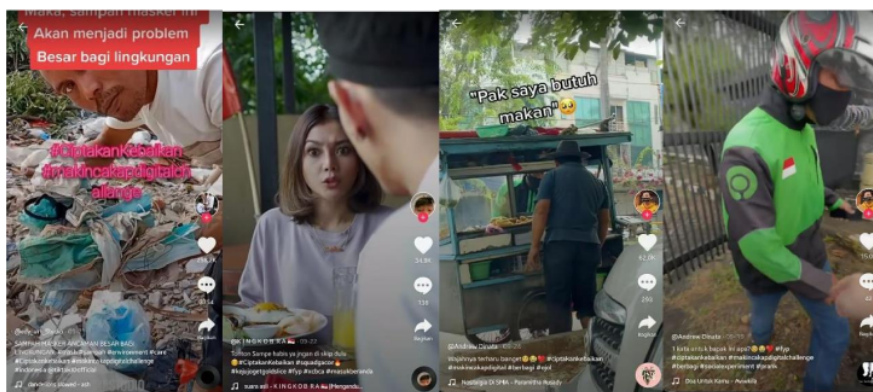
Maka, sampah masker ini
Akan menjadi problem
Besar bagi lingkungan

#CiptakanKebaikan
#makincakapdigitalch
allenge

SAMPAH MASKER ANCAMAN BESAR BAGI

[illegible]

KINGKOBRA
Tolong Sampe habis ya jangan di skip dulu
#CiptakanKebaikan #squadgacor #kepogeryouldiice #fyp #cbca #masukberanda

34.9K
136

"Pak saya butuh makan"

@Andreas Dinata
Sajaknya terharu banget #ciptakankebaikan #makincakapdigital #berbagi #fyp
Nostalgia Di SMA - Paramitha Rusady

62.0K
290

@Andreas Dinata
#fyp #ciptakankebaikan #makincakapdigitalchallenge #berbagi #socialexperiment #prank
Doa Untuk Kamu - Awakila